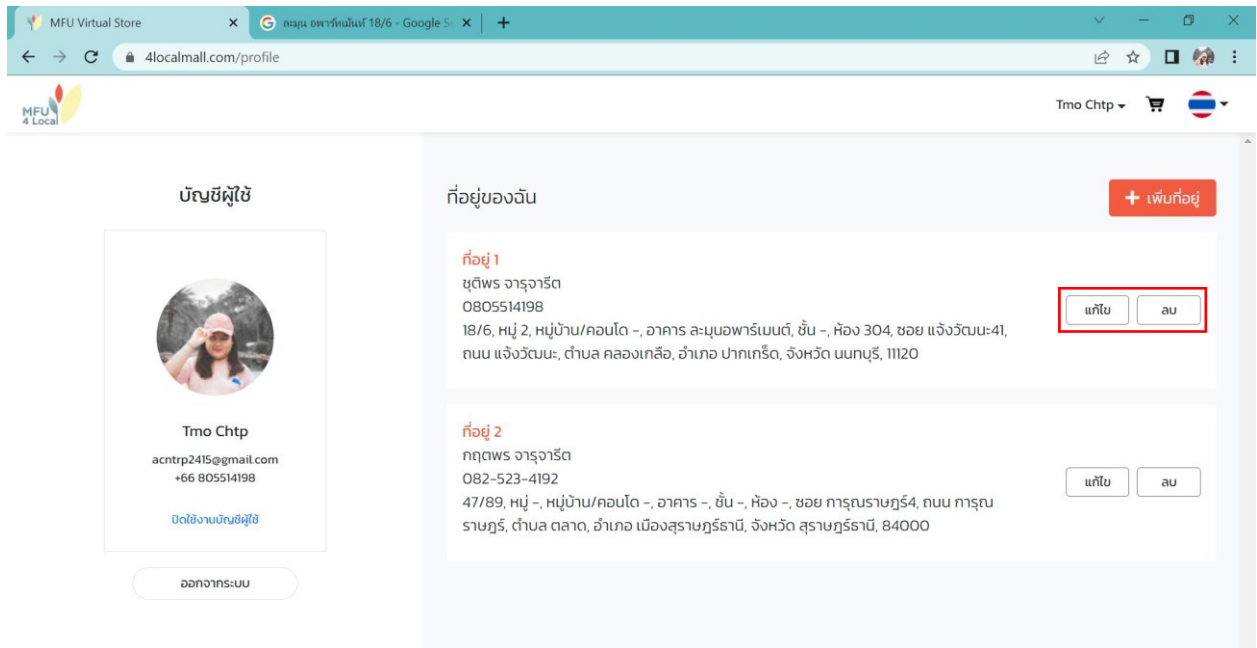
MFU Virtual Store
ละมุน อพาร์ทเม้นท์ 18/6 - Google S
4localmall.com/profile

MFU 4 Local

Tmo Chtp

บัญชีผู้ใช้

Tmo Chtp
acntrp2415@gmail.com
+66 805514198

ปิดใช้งานบัญชีผู้ใช้

ออกจากระบบ

ที่อยู่ของฉัน

+ เพิ่มที่อยู่

ที่อยู่ 1
ชุติพร จารุจารีต
0805514198
18/6, หมู่ 2, หมู่บ้าน/คอนโด -, อาคาร ละมุนอพาร์เมนต์, ชั้น -, ห้อง 304, ซอย แจ้งวัฒนะ41, ถนน แจ้งวัฒนะ, ตำบล คลองเกลือ, อำเภอ ปากเกร็ด, จังหวัด นนทบุรี, 11120

แก้ไข
ลบ

ที่อยู่ 2
กฤตพร จารุจารีต
082-523-4192
47/89, หมู่ -, หมู่บ้าน/คอนโด -, อาคาร -, ชั้น -, ห้อง -, ซอย การุณราษฎร์4, ถนน การุณราษฎร์, ตำบล ตลาด, อำเภอ เมืองสุราษฎร์ธานี, จังหวัด สุราษฎร์ธานี, 84000

แก้ไข
ลบ